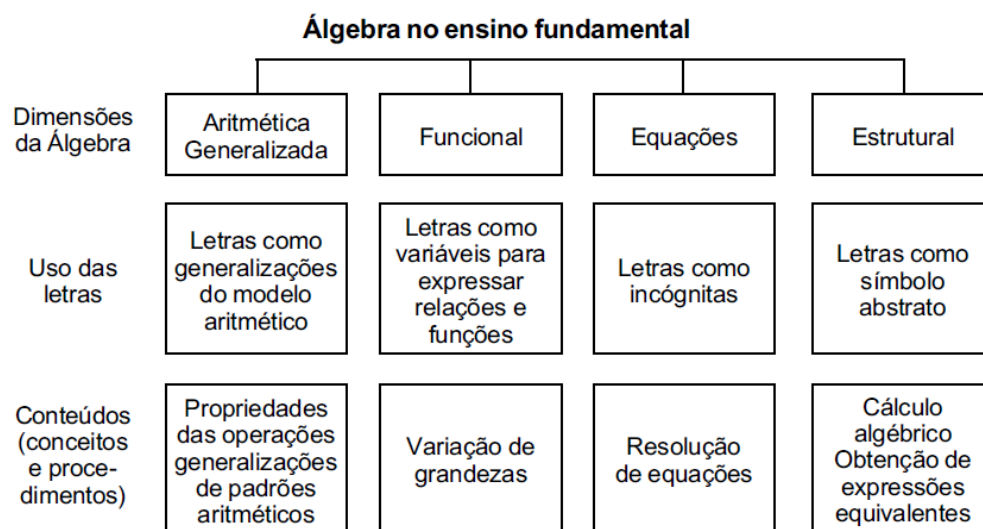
Álgebra no ensino fundamental

| | | | | |
|---|---|---|---|---|
| Dimensões da Álgebra | Aritmética Generalizada | Funcional | Equações | Estrutural |
| Uso das letras | Letras como generalizações do modelo aritmético | Letras como variáveis para expressar relações e funções | Letras como incógnitas | Letras como símbolo abstrato |
| Conteúdos (conceitos e procedimentos) | Propriedades das operações generalizações de padrões aritméticos | Variação de grandezas | Resolução de equações | Cálculo algébrico Obtenção de expressões equivalentes |